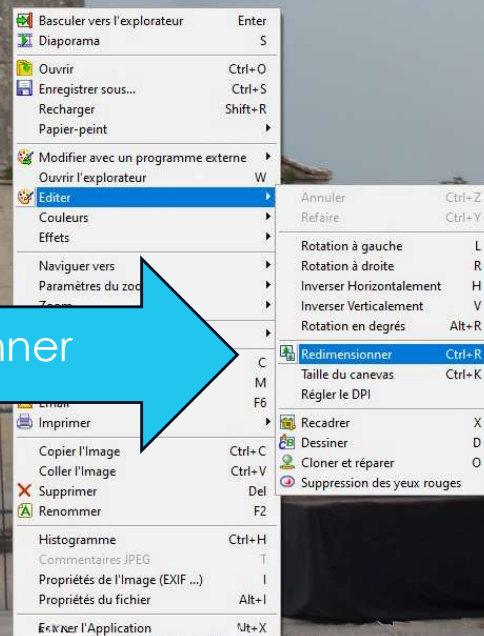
Basculer vers l'explorateur Enter
Diaporama S
Ouvrir Ctrl+O
Enregistrer sous... Ctrl+S
Recharger Shift+R
Papier-peint
Modifier avec un programme externe
Ouvrir l'explorateur W
Editer
Couleurs
Effets
Naviguer vers
Paramètres du zoo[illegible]
Zoom
C
M
F6
Email
Imprimer
Copier l'Image Ctrl+C
Coller l'Image Ctrl+V
Supprimer Del
Renommer F2
Histogramme Ctrl+H
Commentaires JPEG T
Propriétés de l'Image (EXIF ...) I
Propriétés du fichier Alt+I
Fermer l'Application Alt+X

nner

Annuler Ctrl+Z
Refaire Ctrl+Y
Rotation à gauche L
Rotation à droite R
Inverser Horizontalement H
Inverser Verticalement V
Rotation en degrés Alt+R
Redimensionner Ctrl+R
Taille du canevas Ctrl+K
Régler le DPI
Recadrer X
Dessiner D
Cloner et réparer O
Suppression des yeux rouges